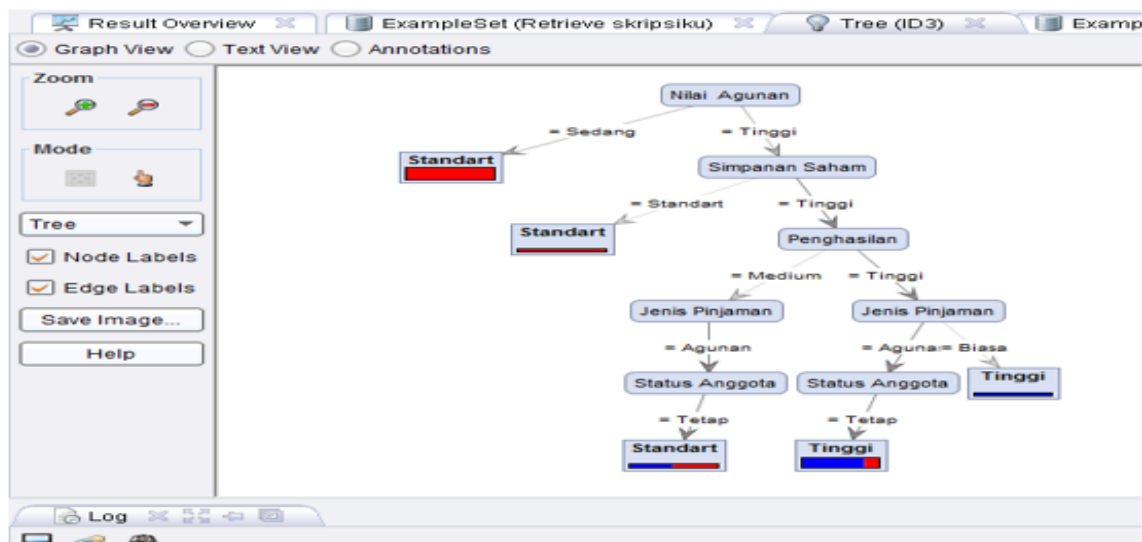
Result Overview | ExampleSet (Retrieve skripsiku) | Tree (ID3) | Examp

Graph View   Text View   Annotations

Zoom

Mode

Tree

Node Labels

Edge Labels

Save Image...

Help

Nilai Agunan
= Sedang
= Tinggi
Standart
Simpanan Saham
= Standart
= Tinggi
Standart
Penghasilan
= Medium
= Tinggi
Jenis Pinjaman
Jenis Pinjaman
= Agunan
= Aguna= Biasa
Status Anggota
Status Anggota
Tinggi
= Tetap
= Tetap
Standart
Tinggi

Log